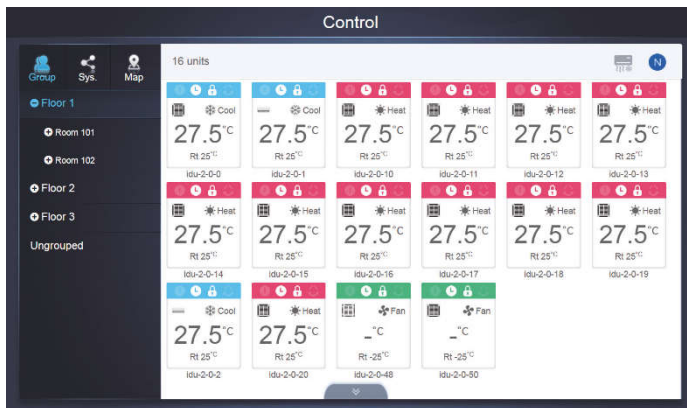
Control

Group
Sys.
Map

Floor 1
Room 101
Room 102
Floor 2
Floor 3
Ungrouped

16 units

N

Cool
27.5°C
Rt 25°C
idu-2-0-0

Cool
27.5°C
Rt 25°C
idu-2-0-1

Heat
27.5°C
Rt 25°C
idu-2-0-10

Heat
27.5°C
Rt 25°C
idu-2-0-11

Heat
27.5°C
Rt 25°C
idu-2-0-12

Heat
27.5°C
Rt 25°C
idu-2-0-13

Heat
27.5°C
Rt 25°C
idu-2-0-14

Heat
27.5°C
Rt 25°C
idu-2-0-15

Heat
27.5°C
Rt 25°C
idu-2-0-16

Heat
27.5°C
Rt 25°C
idu-2-0-17

Heat
27.5°C
Rt 25°C
idu-2-0-18

Heat
27.5°C
Rt 25°C
idu-2-0-19

Cool
27.5°C
Rt 25°C
idu-2-0-2

Heat
27.5°C
Rt 25°C
idu-2-0-20

Fan
-°C
Rt -25°C
idu-2-0-48

Fan
-°C
Rt -25°C
idu-2-0-50